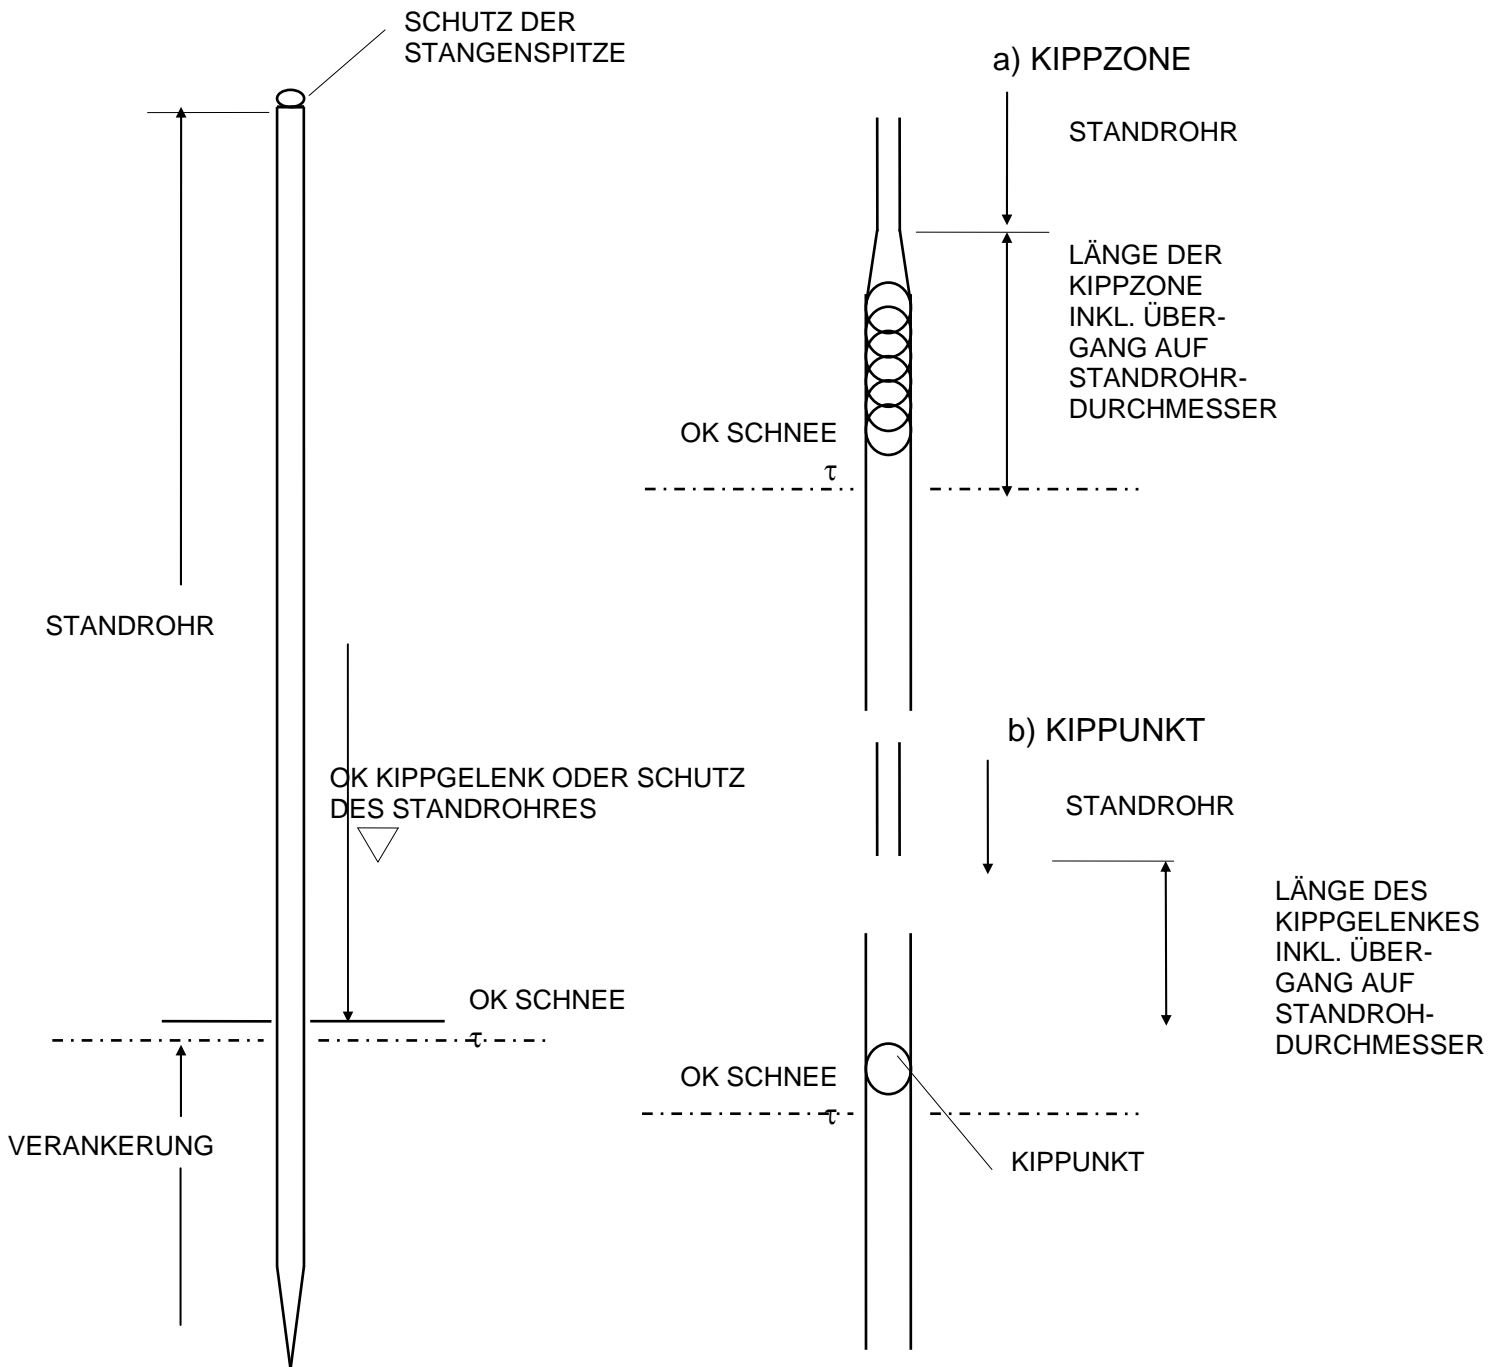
SCHUTZ DER STANGENSPITZE

a) KIPPZONE

STANDROHR

LÄNGE DER KIPPZONE INKL. ÜBERGANG AUF STANDROHRDURCHMESSER

OK SCHNEE

$\tau$

STANDROHR

b) KIPPUNKT

OK KIPPGELENK ODER SCHUTZ DES STANDROHRES

STANDROHR

LÄNGE DES KIPPGELENKES INKL. ÜBERGANG AUF STANDROHDURCHMESSER

OK SCHNEE

$\tau$

OK SCHNEE

$\tau$

VERANKERUNG

KIPPUNKT